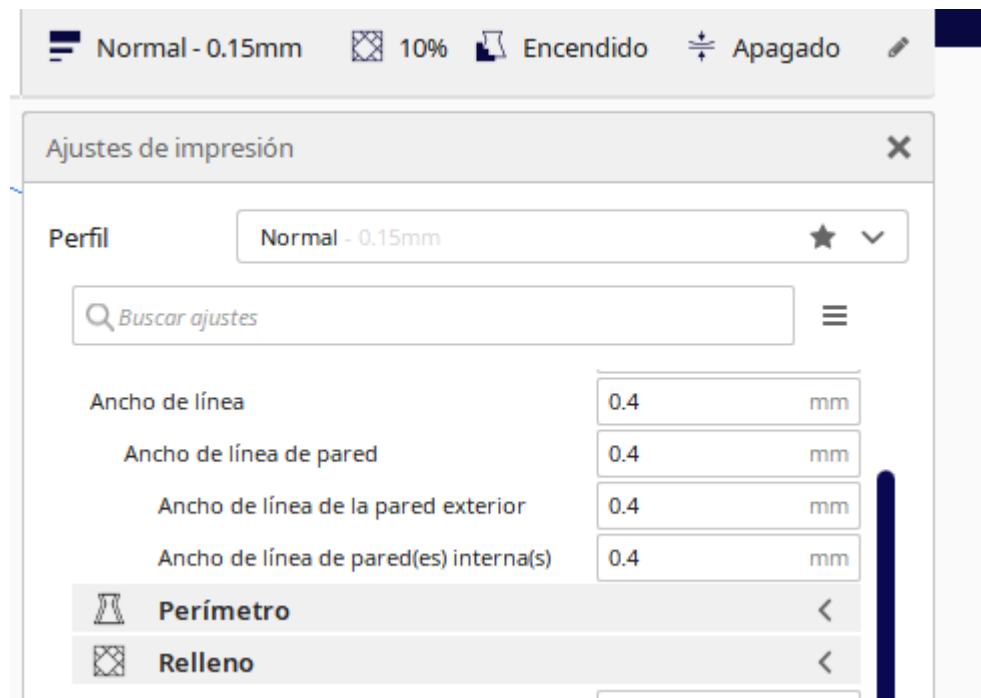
Normal - 0.15mm 10% Encendido Apagado

Ajustes de impresión ✕

Perfil Normal - 0.15mm

Buscar ajustes

| | | |
|---|---|---|
| Ancho de línea | 0.4 | mm |
| Ancho de línea de pared | 0.4 | mm |
| Ancho de línea de la pared exterior | 0.4 | mm |
| Ancho de línea de pared(es) interna(s) | 0.4 | mm |

Perímetro <

Relleno <